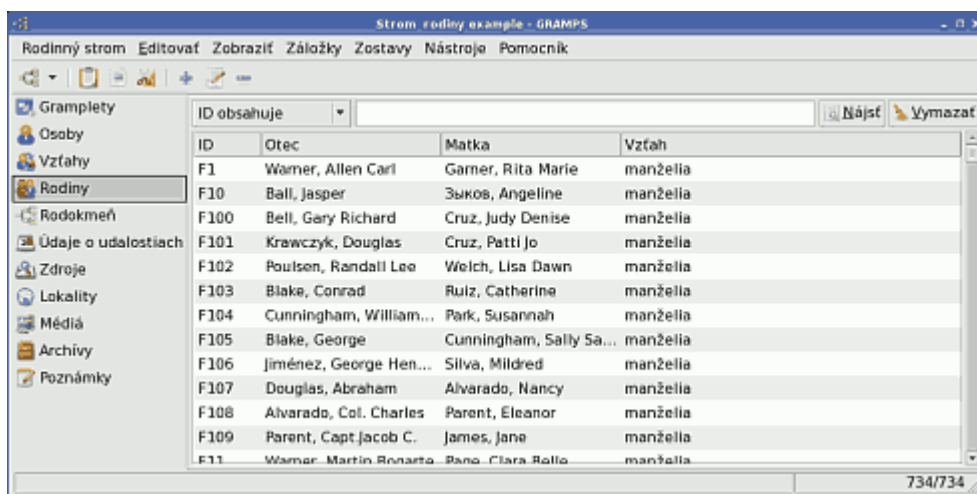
Strom rodiny example - GRAMPS

Rodinný strom Editovať Zobraziť Záložky Zostavy Nástroje Pomocník

Gramplety
Osoby
Vzťahy
Rodiny
Rodokmeň
Údaje o udalostiach
Zdroje
Lokality
Médiá
Archívy
Poznámky

ID obsahuje

Nájsť Vymazať

| ID | Otec | Matka | Vzťah |
|---|---|---|---|
| F1 | Warner, Allen Carl | Garner, Rita Marie | manželia |
| F10 | Ball, Jasper | Зыков, Angeline | manželia |
| F100 | Bell, Gary Richard | Cruz, Judy Denise | manželia |
| F101 | Krawczyk, Douglas | Cruz, Patti Jo | manželia |
| F102 | Poulsen, Randall Lee | Welch, Lisa Dawn | manželia |
| F103 | Blake, Conrad | Ruiz, Catherine | manželia |
| F104 | Cunningham, William... | Park, Susannah | manželia |
| F105 | Blake, George | Cunningham, Sally Sa... | manželia |
| F106 | Jiménez, George Hen... | Silva, Mildred | manželia |
| F107 | Douglas, Abraham | Alvarado, Nancy | manželia |
| F108 | Alvarado, Col. Charles | Parent, Eleanor | manželia |
| F109 | Parent, Capt.Jacob C. | James, Jane | manželia |
| F11 | Warner, Martin Bogarte | Page, Clara Belle | manželia |

734/734